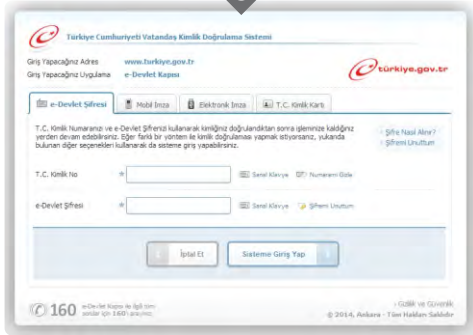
Türkiye Cumhuriyeti Vatandaş Kimlik Doğrulama Sistemi

Giriş Yapacağınız Adres www.turkiye.gov.tr
Giriş Yapacağınız Uygulama e-Devlet Kapısı

türkiye.gov.tr

e-Devlet Şifresi | Mobil İmza | Elektronik İmza | T.C. Kimlik Kartı

T.C. Kimlik Numaranızı ve e-Devlet Şifrenizi kullanarak kimliğiniz doğrulandıktan sonra işleminize kaldığınız yerden devam edebilirsiniz. Eğer farklı bir yöntem ile kimlik doğrulaması yapmak istiyorsanız, yukarıda bulunan diğer seçenekleri kullanarak da sisteme giriş yapabilirsiniz.

› Şifre Nasıl Alınır?
› Şifremi Unuttum

T.C. Kimlik No * Sanal Klavye Numaramı Gizle

e-Devlet Şifresi * Sanal Klavye Şifremi Unuttum

İptal Et Sisteme Giriş Yap

160 e-Devlet Kapısı ile ilgili tüm sorular için 160 arayınız.

› Gizlilik ve Güvenlik
© 2014, Ankara - Tüm Hakları Saklıdır